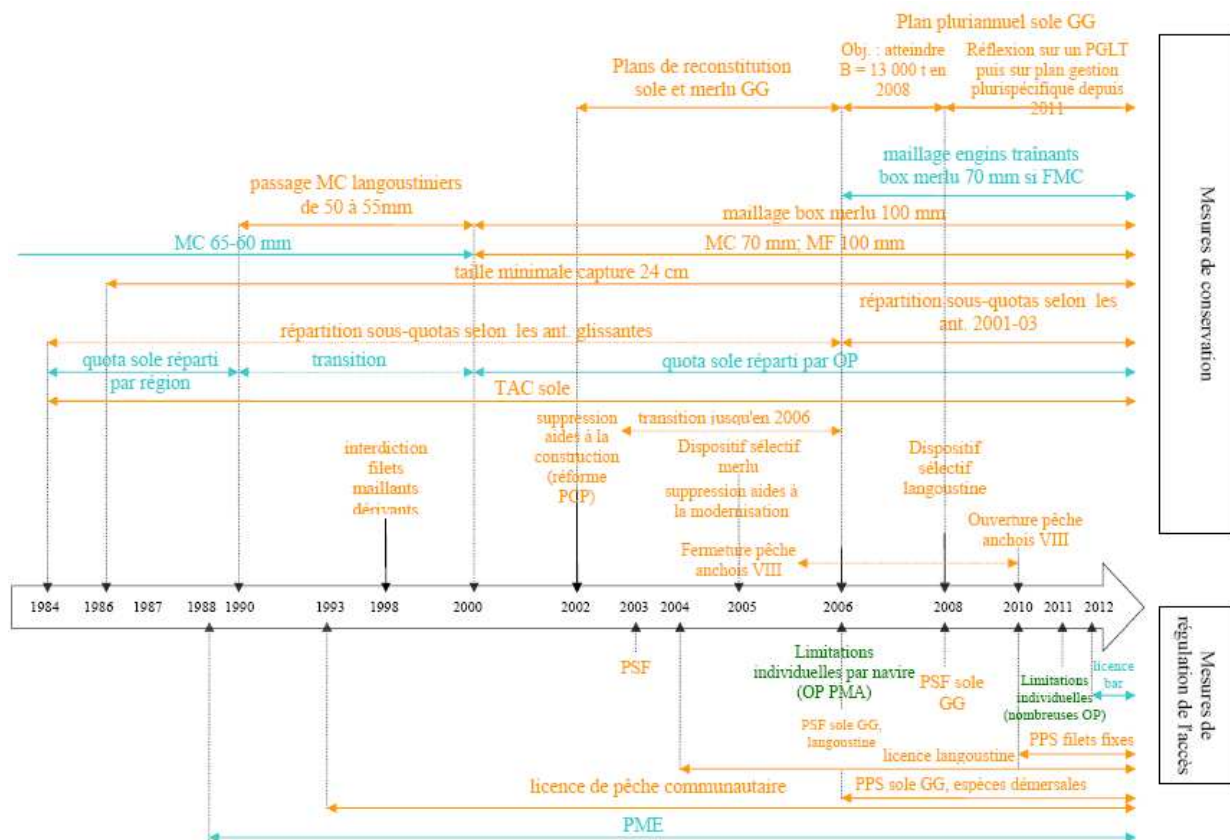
Plan pluriannuel sole GG

Obj. : atteindre B = 13 000 t en 2008

Réflexion sur un PGLT puis sur plan gestion plurispécifique depuis 2011

Plans de reconstitution sole et merlu GG

maillage engins trainants box merlu 70 mm si FMC

passage MC langoustiniers de 50 à 55mm

maillage box merlu 100 mm

MC 65-60 mm

MC 70 mm; MF 100 mm

taille minimale capture 24 cm

répartition sous-quotas selon les ant. 2001-03

répartition sous-quotas selon les ant. glissantes

quota sole réparti par région

transition

quota sole réparti par OP

TAC sole

suppression aides à la construction (réforme PCP)

transition jusqu'en 2006

interdiction filets maillants dérivants

Dispositif sélectif merlu

suppression aides à la modernisation

Dispositif sélectif langoustine

Ouverture pêche anchois VIII

Fermeture pêche anchois VIII

Mesures de conservation

1984 1986 1987 1988 1990 1993 1998 2000 2002 2003 2004 2005 2006 2008 2010 2011 2012

Mesures de régulation de l'accès

PSF

Limitations individuelles par navire (OP PMA)

PSF sole GG

licence bar

Limitations individuelles (nombreuses OP)

PSF sole GG, langoustine

PPS filets fixes

licence langoustine

licence de pêche communautaire

PPS sole GG, espèces démersales

PME